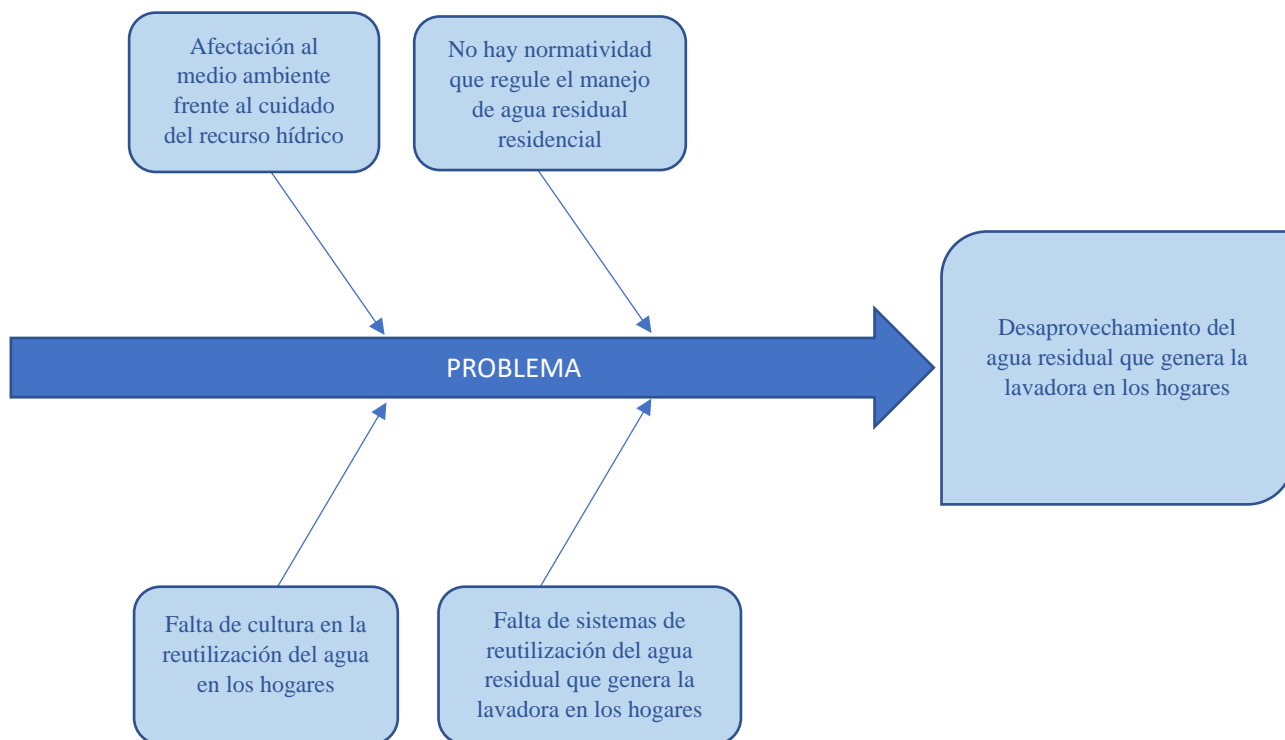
Afectación al medio ambiente frente al cuidado del recurso hídrico

No hay normatividad que regule el manejo de agua residual residencial

PROBLEMA

Desaprovechamiento del agua residual que genera la lavadora en los hogares

Falta de cultura en la reutilización del agua en los hogares

Falta de sistemas de reutilización del agua residual que genera la lavadora en los hogares